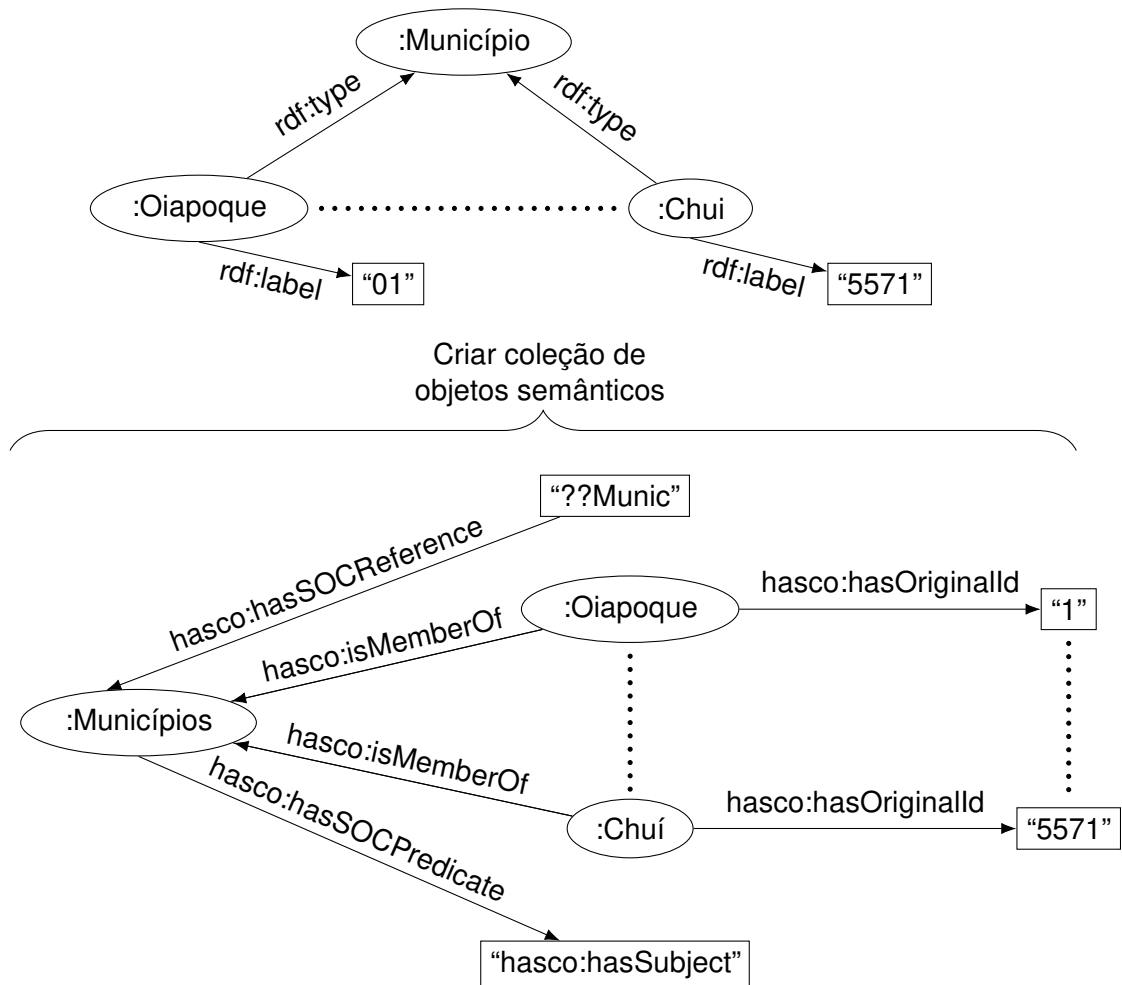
:Município

rdf:type

rdf:type

:Oiapoque

:Chui

rdf:label

"01"

rdf:label

"5571"

Criar coleção de objetos semânticos

"??Munic"

hasco:hasSOCReference

:Oiapoque

hasco:hasOriginalId

"1"

hasco:isMemberOf

:Municípios

hasco:isMemberOf

hasco:hasSOCPredicate

:Chuí

hasco:hasOriginalId

"5571"

"hasco:hasSubject"